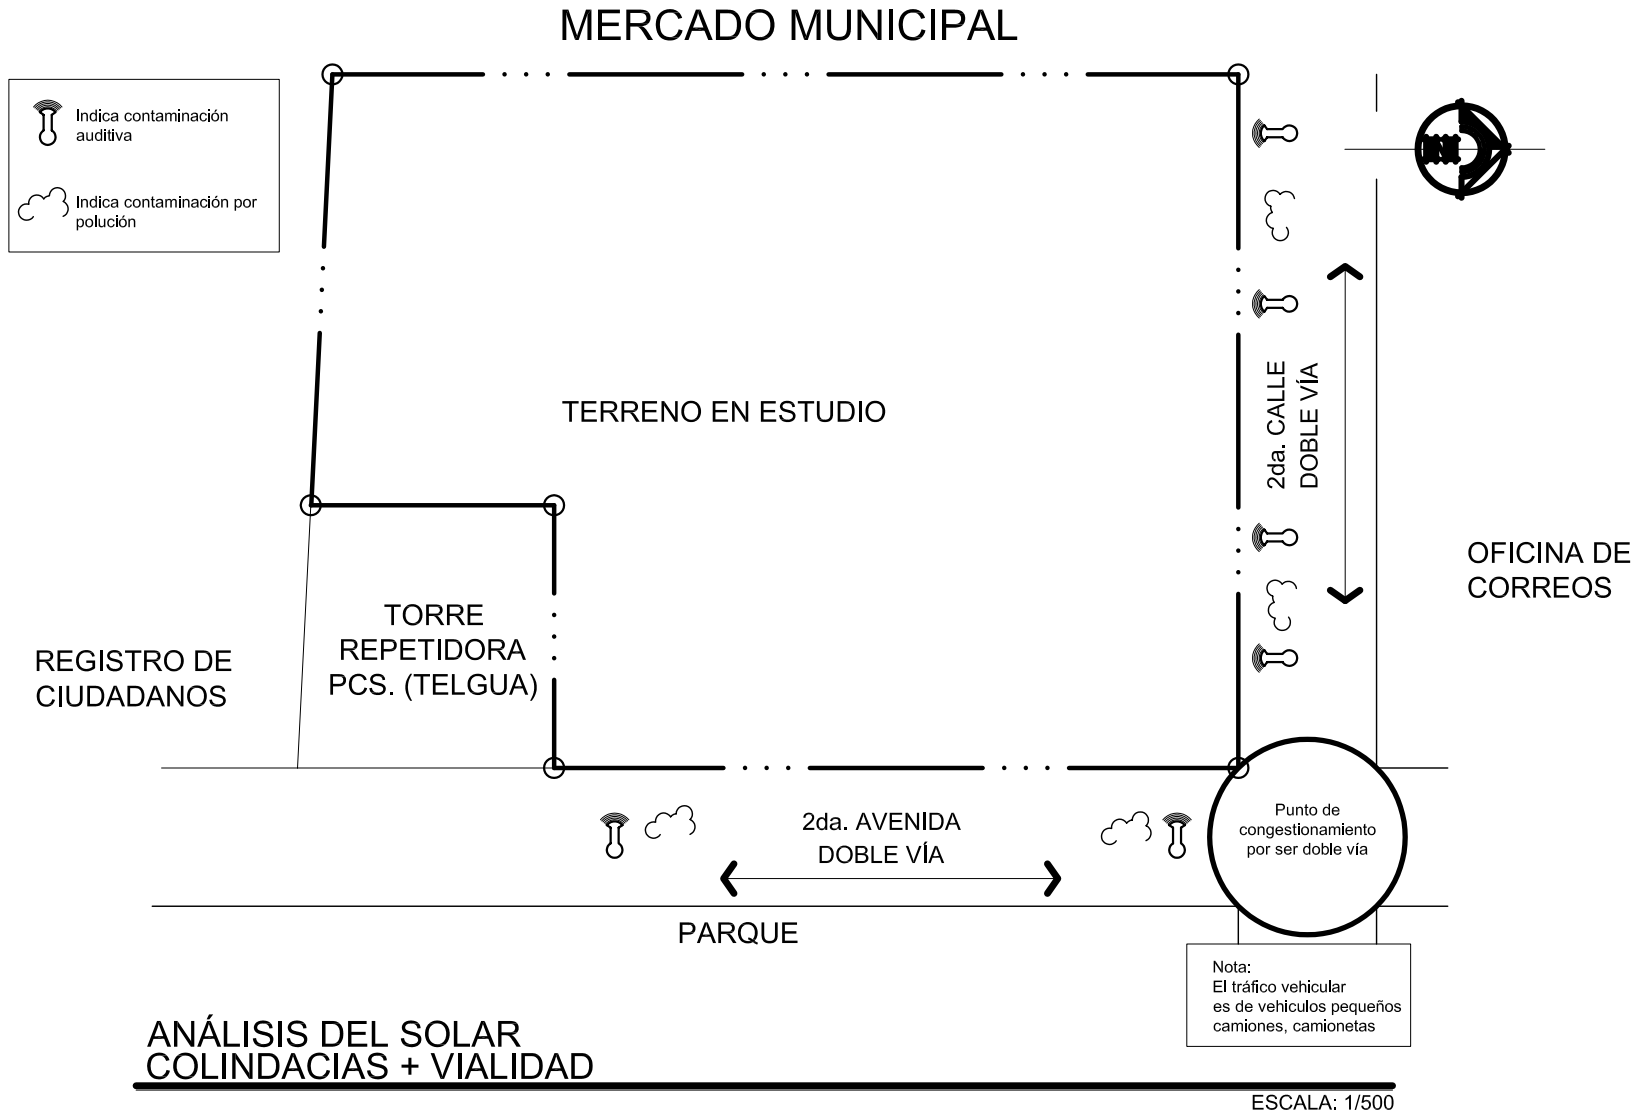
MERCADO MUNICIPAL

Indica contaminación auditiva

Indica contaminación por polución

TERRENO EN ESTUDIO

2da. CALLE
DOBLE VÍA

OFICINA DE CORREOS

TORRE REPETIDORA PCS. (TELGUA)

REGISTRO DE CIUDADANOS

Punto de congestionamiento por ser doble vía

2da. AVENIDA
DOBLE VÍA

PARQUE

Nota:
El tráfico vehicular es de vehiculos pequeños camiones, camionetas

ANÁLISIS DEL SOLAR
COLINDACIAS + VIALIDAD

ESCALA: 1/500